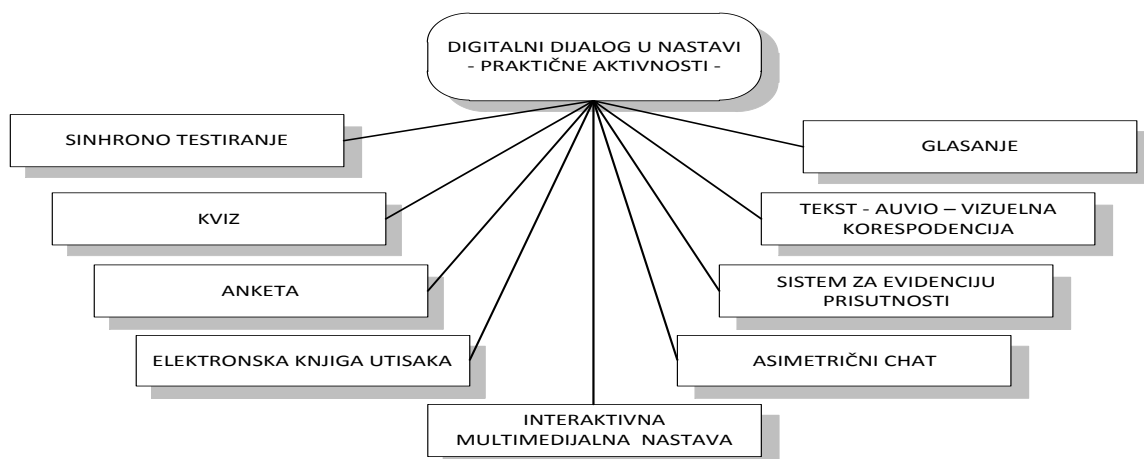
DIGITALNI DIJALOG U NASTAVI
- PRAKTIČNE AKTIVNOSTI -

SINHRONO TESTIRANJE

KVIZ

ANKETA

ELEKTRONSKA KNJIGA UTISAKA

INTERAKTIVNA MULTIMEDIJALNA NASTAVA

GLASANJE

TEKST - AUVIO – VIZUELNA KORESPODENCIJA

SISTEM ZA EVIDENCIJU PRISUTNOSTI

ASIMETRIČNI CHAT